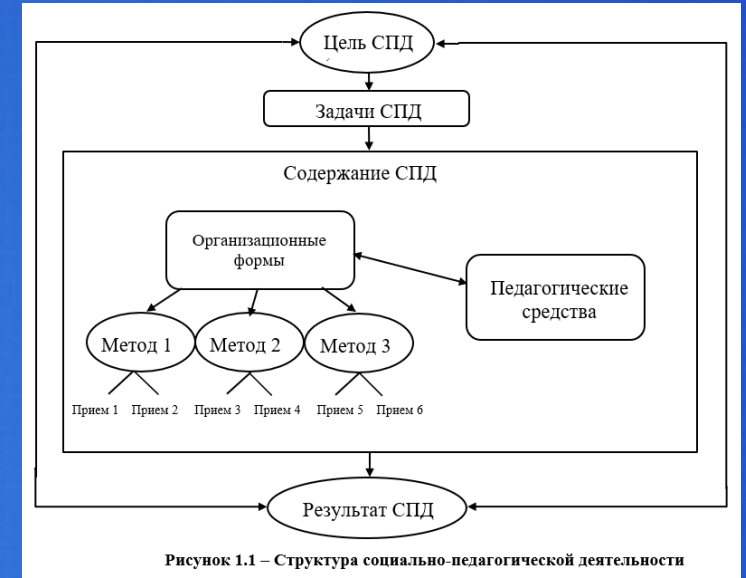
Цель СПД

Задачи СПД

Содержание СПД

Организационные формы

Педагогические средства

Метод 1

Метод 2

Метод 3

Прием 1 Прием 2 Прием 3 Прием 4 Прием 5 Прием 6

Результат СПД

Рисунок 1.1 – Структура социально-педагогической деятельности